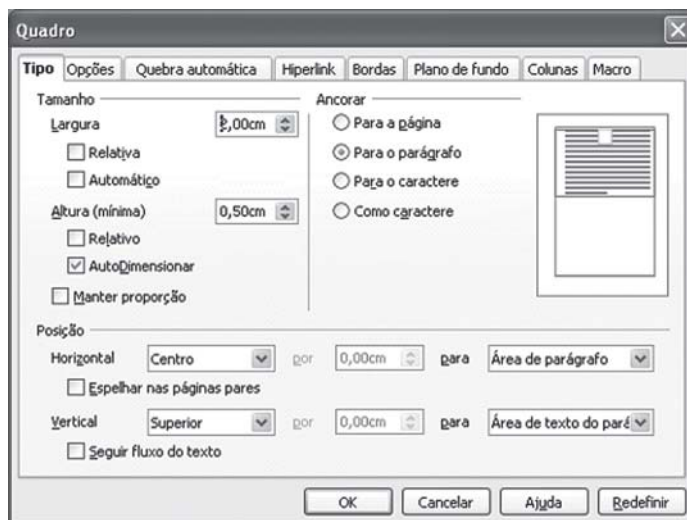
Quadro

Tipo | Opções | Quebra automática | Hiperlink | Bordas | Plano de fundo | Colunas | Macro

Tamanho
Largura 2,00cm
Relativa
Automático
Altura (mínima) 0,50cm
Relativo
AutoDimensionar
Manter proporção

Ancorar
Para a página
Para o parágrafo
Para o caractere
Como caractere

Posição
Horizontal Centro por 0,00cm para Área de parágrafo
Espelhar nas páginas pares
Vertical Superior por 0,00cm para Área de texto do pará
Seguir fluxo do texto

OK Cancelar Ajuda Redefinir